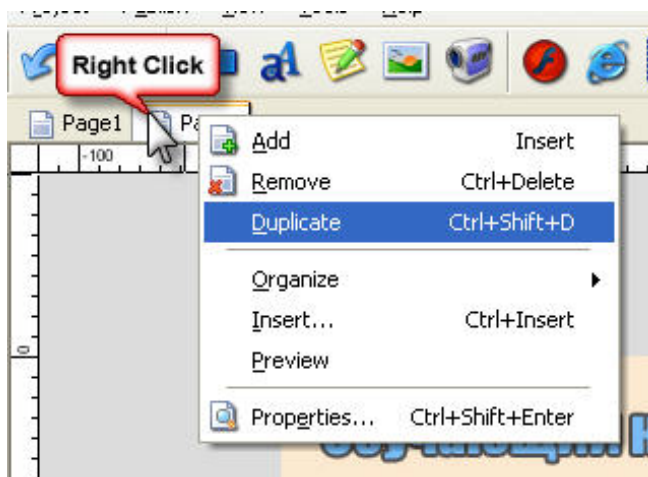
Right Click

Page1 Pa

-100

0

| | |
|---|---|
| Add | Insert |
| Remove | Ctrl+Delete |
| Duplicate | Ctrl+Shift+D |
| Organize | |
| Insert... | Ctrl+Insert |
| Preview | |
| Properties... | Ctrl+Shift+Enter |